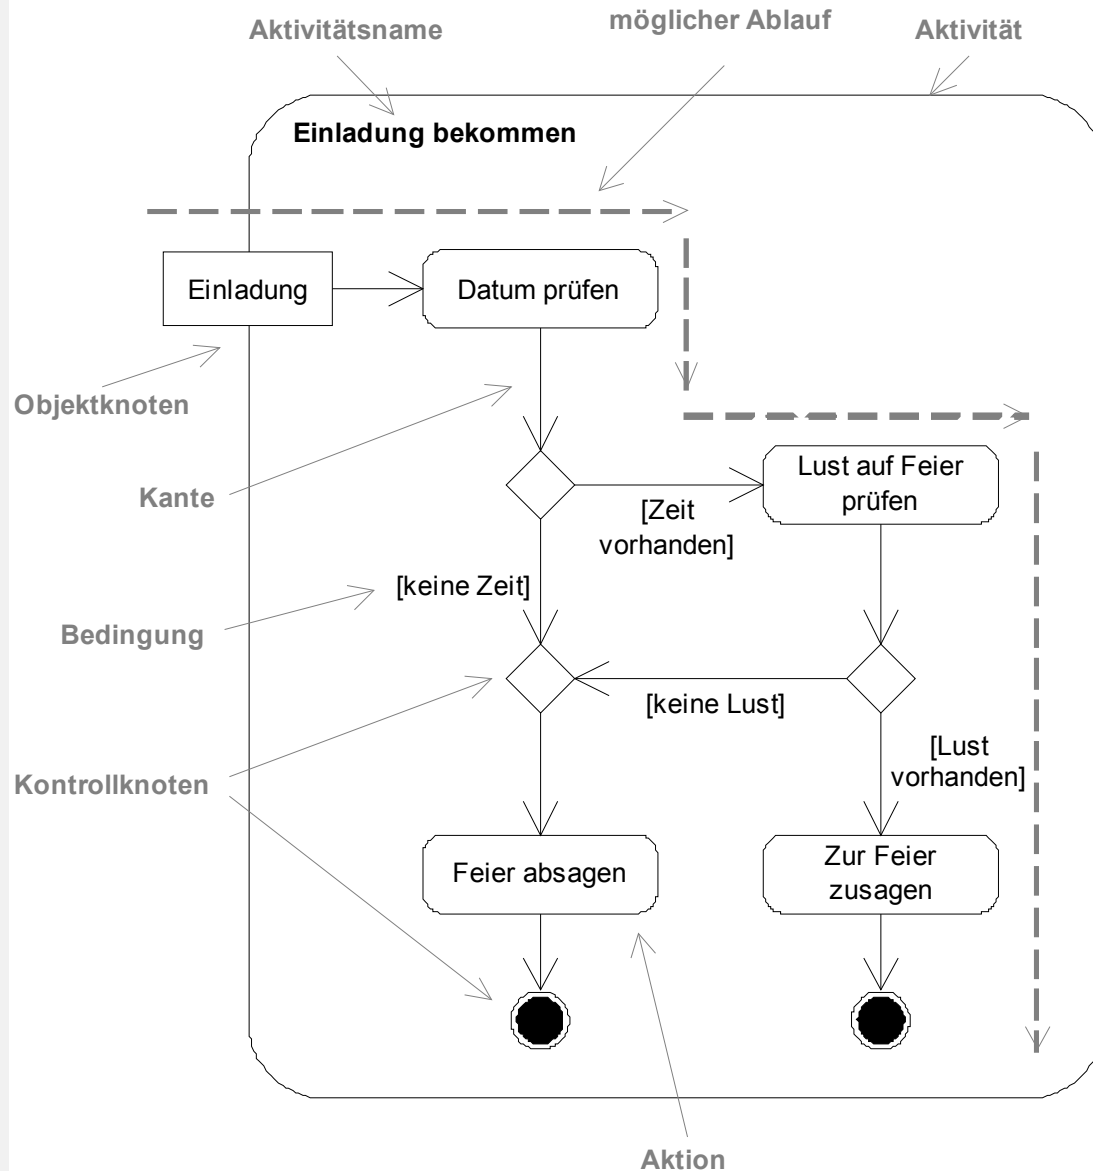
Aktivitätsname

möglicher Ablauf

Aktivität

Einladung bekommen

Einladung

Datum prüfen

Objektknoten

Kante

Lust auf Feier prüfen

[Zeit vorhanden]

[keine Zeit]

Bedingung

[keine Lust]

[Lust vorhanden]

Kontrollknoten

Feier absagen

Zur Feier zusagen

Aktion